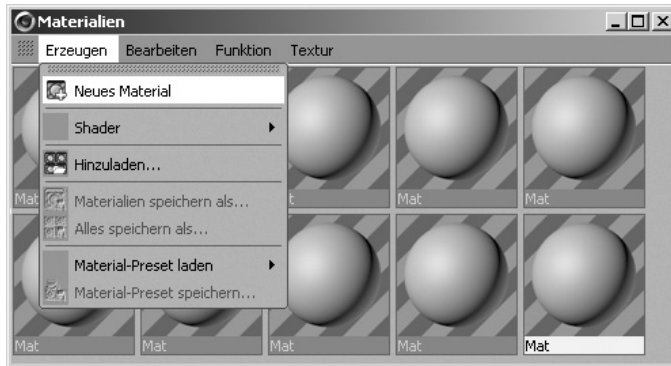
Materialien

Erzeugen Bearbeiten Funktion Textur

Neues Material
Shader
Hinzuladen...
Materialien speichern als...
Alles speichern als...
Material-Preset laden
Material-Preset speichern...

Mat
at
Mat
Mat

Mat
Mat
Mat
Mat
Mat